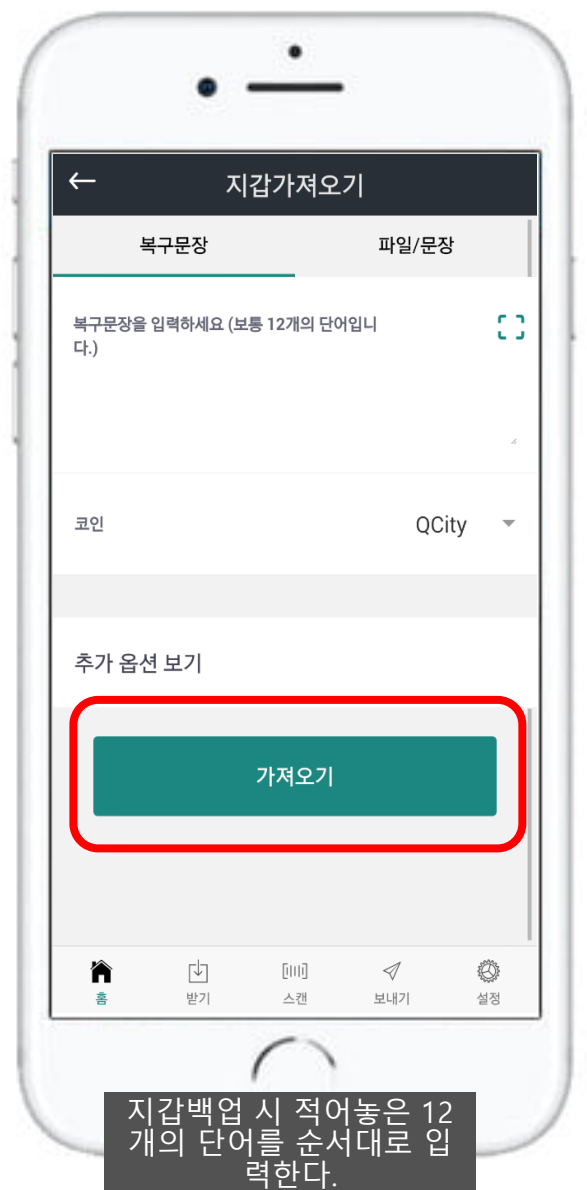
←

지갑가져오기

복구문장

파일/문장

복구문장을 입력하세요 (보통 12개의 단어입니다.)

코인

QCity

추가 옵션 보기

가져오기

홈

받기

스캔

보내기

설정

지갑백업 시 적어놓은 12개의 단어를 순서대로 입력한다.